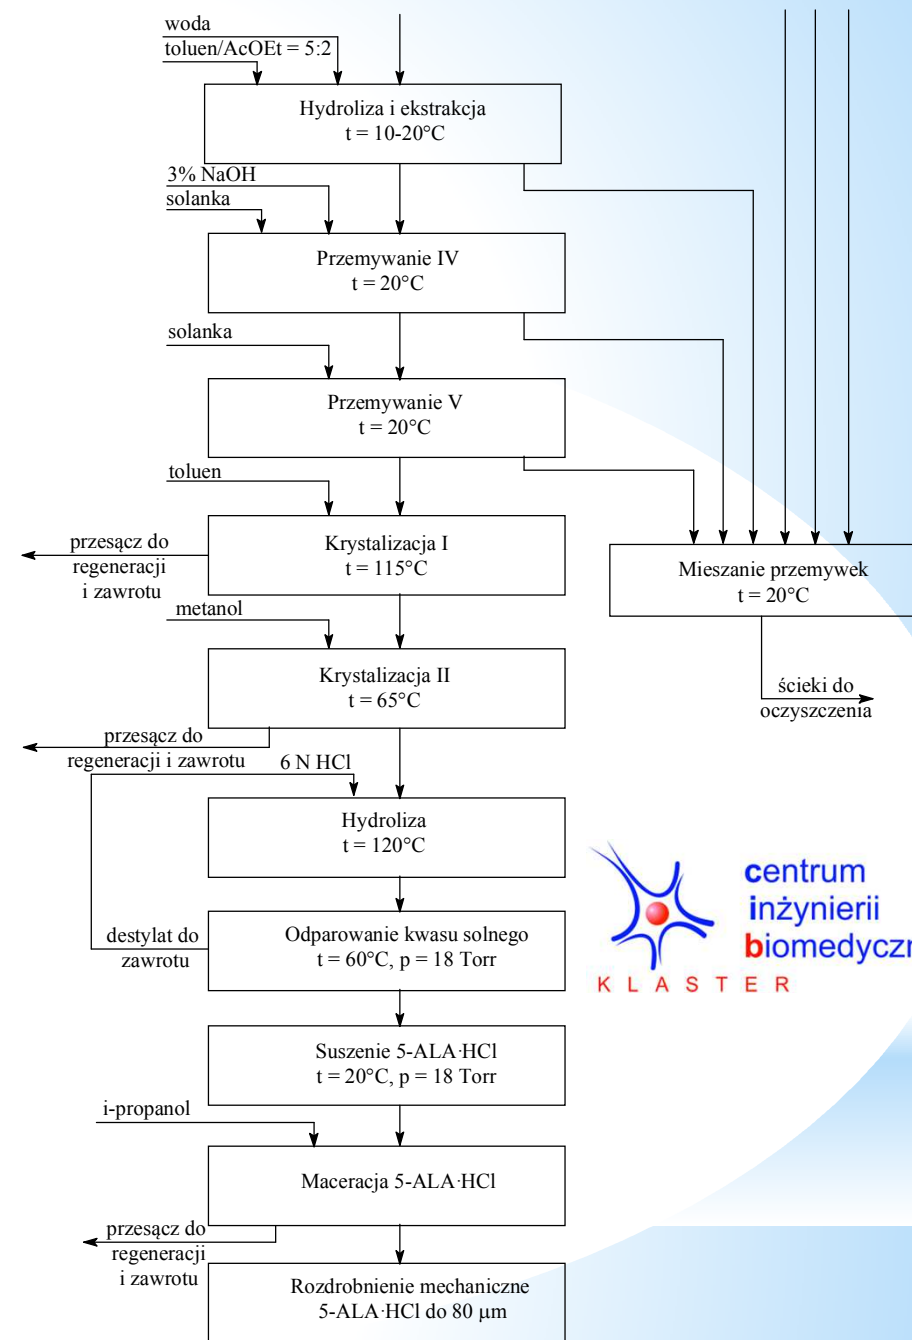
woda
toluen/AcOEt = 5:2

Hydroliza i ekstrakcja
t = 10-20°C

3% NaOH
solanka

Przemywanie IV
t = 20°C

solanka

Przemywanie V
t = 20°C

toluen

przesącz do regeneracji i zawrotu

Krystalizacja I
t = 115°C

Mieszanie przemywek
t = 20°C

metanol

Krystalizacja II
t = 65°C

ścieki do oczyszczenia

przesącz do regeneracji i zawrotu

6 N HCl

Hydroliza
t = 120°C

centrum inżynierii biomedyczn

destylat do zawrotu

Odparowanie kwasu solnego
t = 60°C, p = 18 Torr

KLASTER

Suszenie 5-ALA·HCl
t = 20°C, p = 18 Torr

i-propanol

Maceracja 5-ALA·HCl

przesącz do regeneracji i zawrotu

Rozdrobnienie mechaniczne
5-ALA·HCl do 80 μm